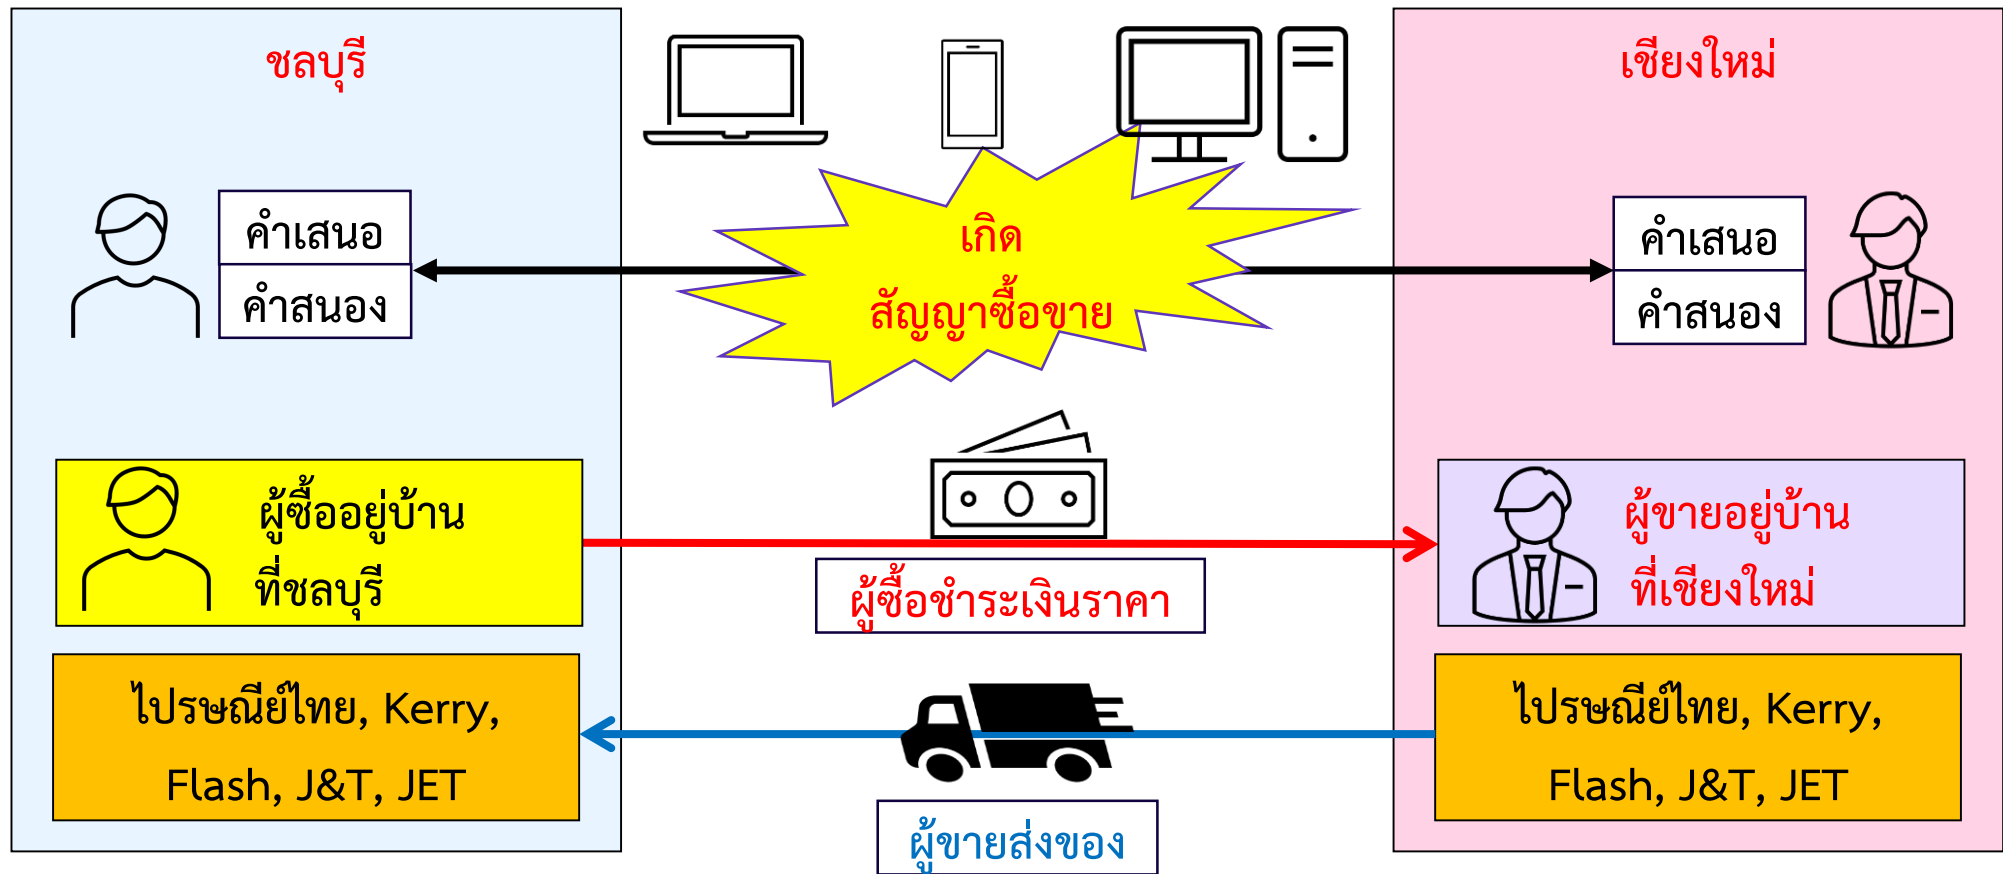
ชลบุรี

เชียงใหม่

คำเสนอ
คำสนอง

เกิด
สัญญาซื้อขาย

คำเสนอ
คำสนอง

ผู้ซื้ออยู่บ้าน
ที่ชลบุรี

ผู้ซื้อชำระเงินราคา

ผู้ขายอยู่บ้าน
ที่เชียงใหม่

ไปรษณีย์ไทย, Kerry,
Flash, J&T, JET

ไปรษณีย์ไทย, Kerry,
Flash, J&T, JET

ผู้ขายส่งของ